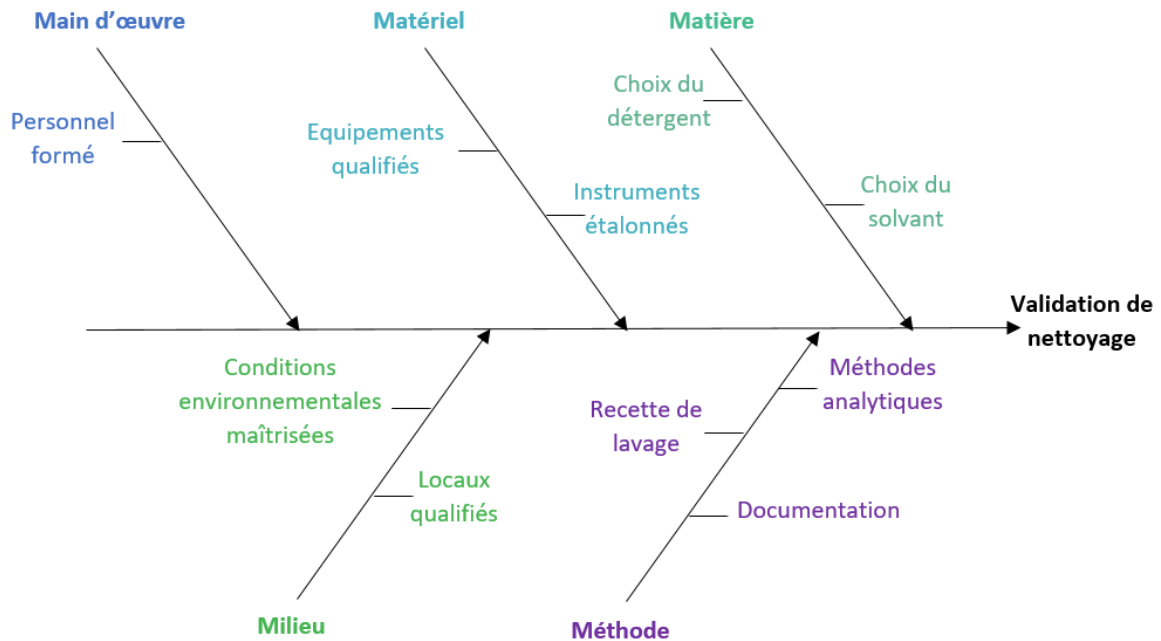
Main d'œuvre

Personnel formé

Matériel

Equipements qualifiés

Instruments étalonnés

Matière

Choix du détergent

Choix du solvant

Validation de nettoyage

Conditions environnementales maîtrisées

Locaux qualifiés

Milieu

Recette de lavage

Méthodes analytiques

Documentation

Méthode